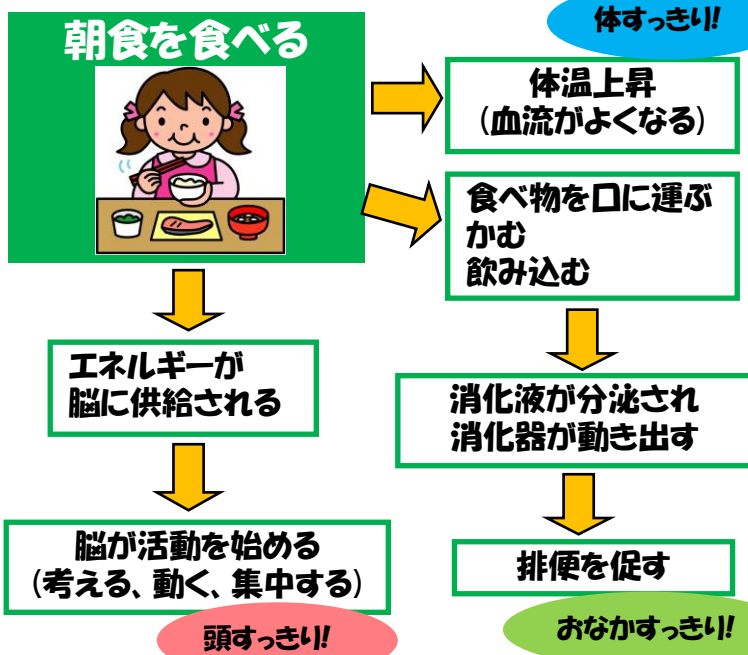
朝食を食べる

体すっきり!

体温上昇
(血流がよくなる)

食べ物を口に運ぶ
かむ
飲み込む

エネルギーが
脳に供給される

消化液が分泌され
消化器が動き出す

脳が活動を始める
(考える、動く、集中する)

排便を促す

頭すっきり!

おなかすっきり!